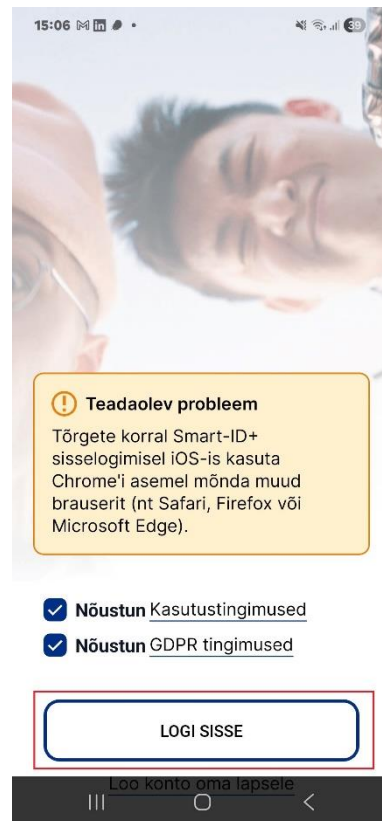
15:06

39

Teadaolev probleem

Tõrgete korral Smart-ID+ sisselogimisel iOS-is kasuta Chrome'i asemel mõnda muud brauserit (nt Safari, Firefox või Microsoft Edge).

Nõustun Kasutustingimused

Nõustun GDPR tingimused

LOGI SISSE

Loo konto oma lapsele